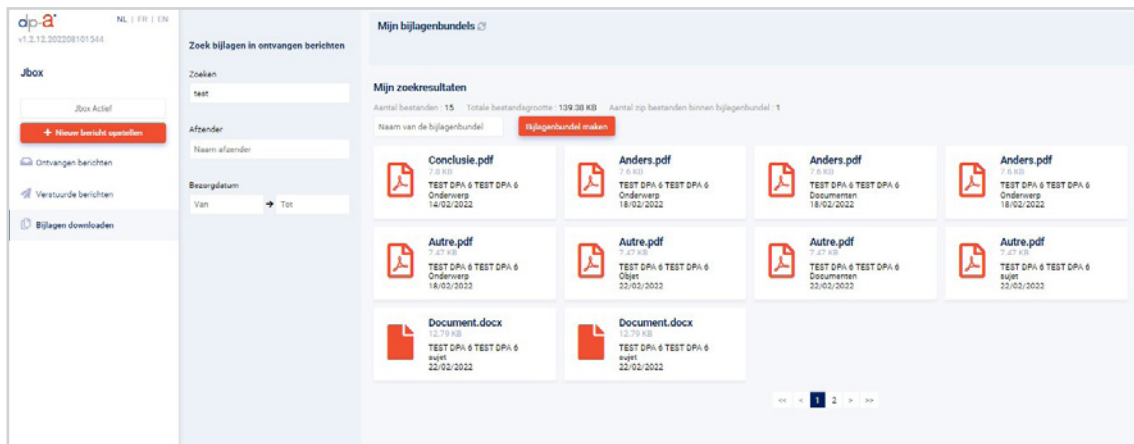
dp-a
NL | FR | EN
v1.2.12.202208101544

Jbox

Jbox Actief

+ Nieuw bericht opstellen

Ontvangen berichten

Verstuurde berichten

Bijlagen downloaden

Zoek bijlagen in ontvangen berichten

Zoeken
test

Afzender
Naam afzender

Bezorgdatum
Van → Tot

Mijn bijlagenbundels

Mijn zoekresultaten

Aantal bestanden : 15 Totale bestandsgrootte : 139.38 KB Aantal zip bestanden binnen bijlagenbundel : 1

Naam van de bijlagenbundel
Bijlagenbundel maken

Conclusie.pdf
7.8 KB
TEST DPA 6 TEST DPA 6
Onderwerp
14/02/2022

Anders.pdf
7.6 KB
TEST DPA 6 TEST DPA 6
Onderwerp
18/02/2022

Anders.pdf
7.6 KB
TEST DPA 6 TEST DPA 6
Documenten
18/02/2022

Anders.pdf
7.6 KB
TEST DPA 6 TEST DPA 6
Onderwerp
18/02/2022

Autre.pdf
7.47 KB
TEST DPA 6 TEST DPA 6
Onderwerp
18/02/2022

Autre.pdf
7.47 KB
TEST DPA 6 TEST DPA 6
Objet
22/02/2022

Autre.pdf
7.47 KB
TEST DPA 6 TEST DPA 6
Onderwerp
22/02/2022

Autre.pdf
7.47 KB
TEST DPA 6 TEST DPA 6
sujet
22/02/2022

Document.docx
12.79 KB
TEST DPA 6 TEST DPA 6
sujet
22/02/2022

Document.docx
12.79 KB
TEST DPA 6 TEST DPA 6
sujet
22/02/2022

<< < 1 2 > >>